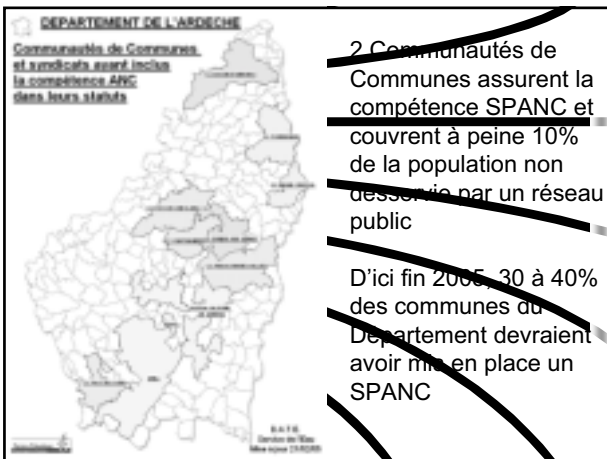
DEPARTEMENT DE L'ARDECHE

Communautés de Communes et syndicats ayant inclus la compétence ANC dans leurs statuts

2 Communautés de Communes assurent la compétence SPANC et couvrent à peine 10% de la population non desservie par un réseau public

D'ici fin 2005, 30 à 40% des communes du Département devraient avoir mis en place un SPANC

S.A.T.E.
Service de l'Eau
Mise à jour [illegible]